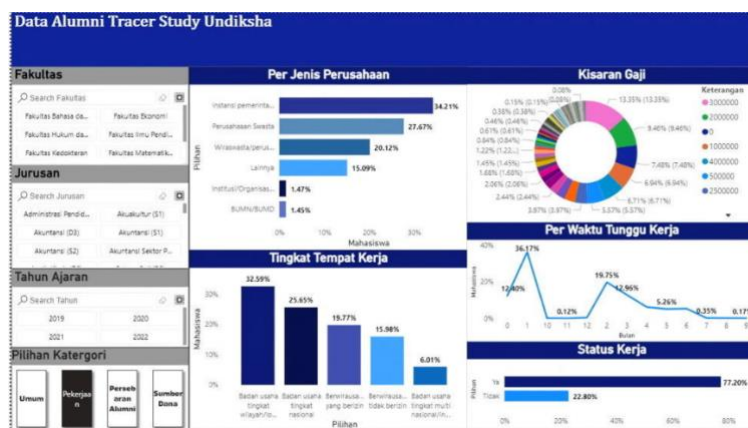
Data Alumni Tracer Study Undiksha

Fakultas

Search Fakultas

Fakultas Bahasa da... | Fakultas Ekonomi
Fakultas Hukum da... | Fakultas Ilmu Pendi...
Fakultas Kedokteran | Fakultas Matematik...

Jurusan

Search Jurusan

Administrasi Pendid... | Akuakultur (S1)
Akuntansi (D3) | Akuntansi (S1)
Akuntansi (S2) | Akuntansi Sektor P...

Tahun Ajaran

Search Tahun

2019 | 2020
2021 | 2022

Pilihan Katergori

Umum | Pekerjaan | Persebaran Alumni | Sumber Dana

Per Jenis Perusahaan

Pilihan

Instansi pemerinta... 34.21%
Perusahaan Swasta 27.67%
Wiraswasta/perus... 20.12%
Lainnya 15.09%
Institusi/Organisas... 1.47%
BUMN/BUMD 1.45%

0% 10% 20% 30%
Mahasiswa

Kisaran Gaji

0.08% 0.15% (0.15%) 0.38% (0.38%) 0.46% (0.46%) 0.61% (0.61%) 0.84% (0.84%) 1.22% (1.22...) 1.45% (1.45%) 1.68% (1.68%) 2.06% (2.06%) 2.44% (2.44%) 3.97% (3.97%) 5.57% (5.57%) 6.71% (6.71%) 6.94% (6.94%) 7.48% (7.48%) 9.46% (9.46%) 13.35% (13.35%)

Keterangan
3000000
2000000
0
1000000
4000000
500000
2500000

Tingkat Tempat Kerja

Mahasiswa

30%
20%
10%
0%

32.59% 25.65% 19.77% 15.98% 6.01%

Badan usaha tingkat wilayah/lo... | Badan usaha tingkat nasional | Berwirausa... yang berizin | Berwirausa... tidak berizin | Badan usaha tingkat multi nasional/in...

Pilihan

Per Waktu Tunggu Kerja

Mahasiswa

40%
20%
0%

36.17% 12.40% 0.12% 19.75% 12.96% 5.26% 0.35% 0.17

0 1 10 11 12 2 3 4 5 6 7 8 9
Bulan

Status Kerja

Pilihan

Ya 77.20%
Tidak 22.80%

0% 20% 40% 60% 80%